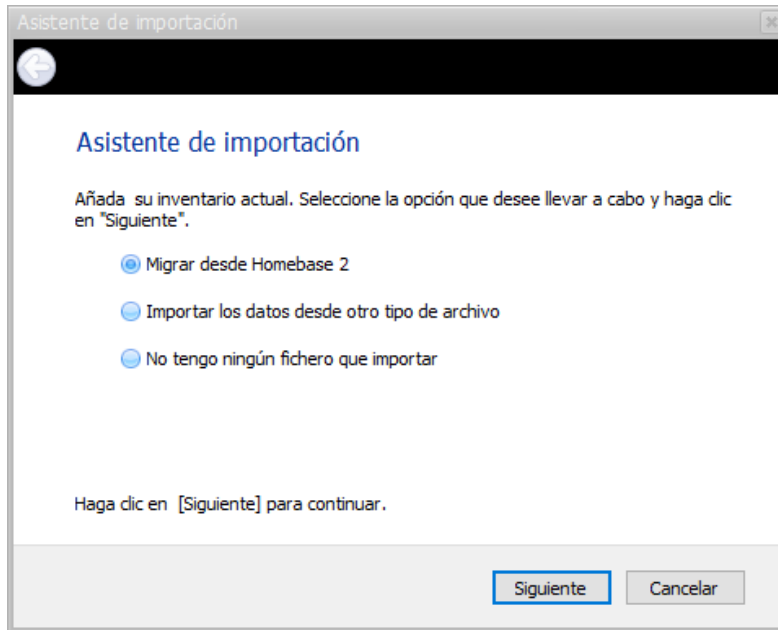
Asistente de importación

Asistente de importación

Añada su inventario actual. Seleccione la opción que desee llevar a cabo y haga clic en "Siguiente".

Migrar desde Homebase 2

Importar los datos desde otro tipo de archivo

No tengo ningún fichero que importar

Haga clic en [Siguiente] para continuar.

Siguiente

Cancelar